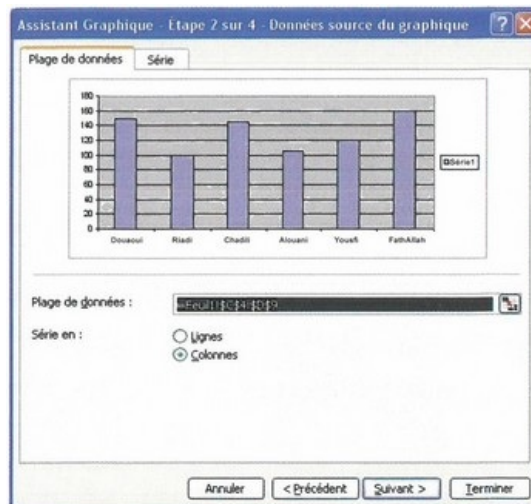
Assistant Graphique - Etape 2 sur 4 - Données source du graphique

Plage de données
Série

180
160
140
120
100
80
60
40
20
0

Douaoui
Riadi
Chadili
Alouani
Youefi
FathAllah

Série1

Plage de données :
=Feuil1!$C$4:$D$9

Série en :
Lignes
Colonnes

Annuler
< Précédent
Suivant >
Terminer